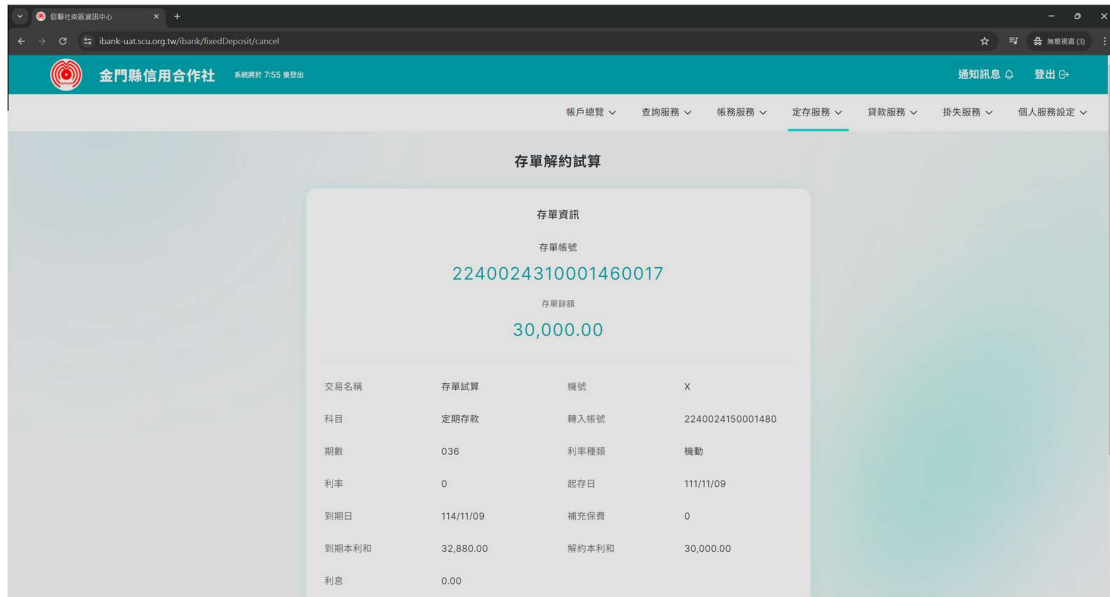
信聯社南區資訊中心

ibank-uat.scu.org.tw/ibank/fixedDeposit/cancel

無痕視窗 (3)

金門縣信用合作社 系統將於 7:55 後登出

通知訊息 登出

帳戶總覽 查詢服務 帳務服務 定存服務 貸款服務 掛失服務 個人服務設定

存單解約試算

存單資訊

存單帳號

2240024310001460017

存單餘額

30,000.00

| 交易名稱 | 存單試算 | 機號 | X |
|---|---|---|---|
| 科目 | 定期存款 | 轉入帳號 | 2240024150001480 |
| 期數 | 036 | 利率種類 | 機動 |
| 利率 | 0 | 起存日 | 111/11/09 |
| 到期日 | 114/11/09 | 補充保費 | 0 |
| 到期本利和 | 32,880.00 | 解約本利和 | 30,000.00 |
| 利息 | 0.00 | | |